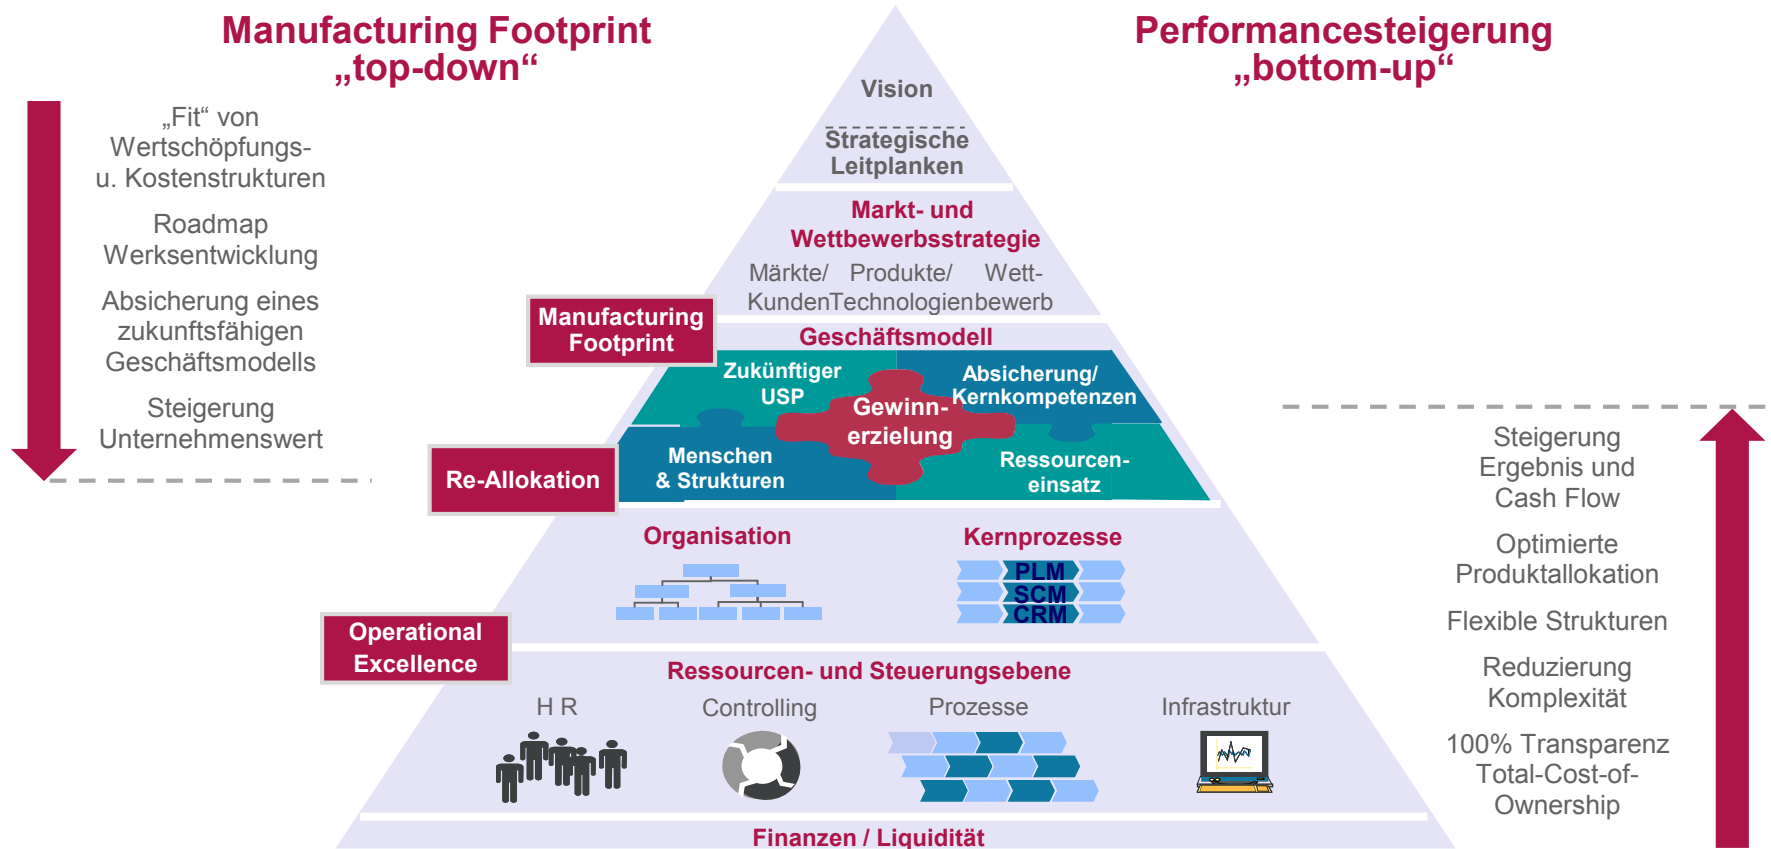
Manufacturing Footprint
„top-down“

„Fit“ von Wertschöpfungs- u. Kostenstrukturen

Roadmap Werksentwicklung

Absicherung eines zukunftsfähigen Geschäftsmodells

Steigerung Unternehmenswert

Vision

Strategische Leitplanken

Markt- und Wettbewerbsstrategie

Märkte/ Kunden

Produkte/ Technologien

Wett-bewerb

Manufacturing Footprint

Geschäftsmodell

Zukünftiger USP

Absicherung/ Kernkompetenzen

Gewinn-erzielung

Menschen & Strukturen

Ressourcen-einsatz

Re-Allokation

Organisation

Kernprozesse

PLM
SCM
CRM

Operational Excellence

Ressourcen- und Steuerungsebene

H R

Controlling

Prozesse

Infrastruktur

Finanzen / Liquidität

Performancesteigerung
„bottom-up“

Steigerung Ergebnis und Cash Flow

Optimierte Produktallokation

Flexible Strukturen

Reduzierung Komplexität

100% Transparenz Total-Cost-of-Ownership